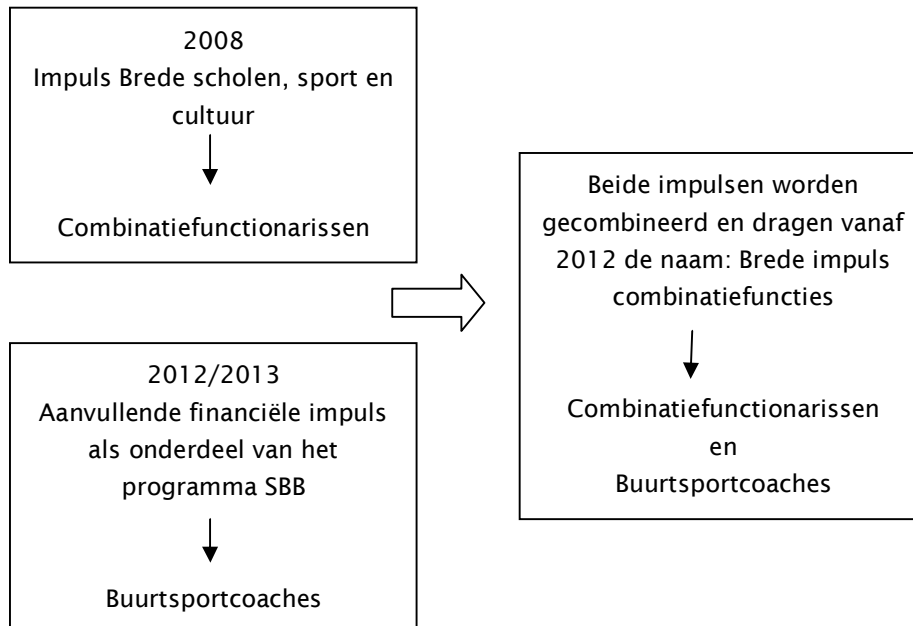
2008
Impuls Brede scholen, sport en cultuur

Combinatiefunctionarissen

2012/2013
Aanvullende financiële impuls als onderdeel van het programma SBB

Buurtsportcoaches

Beide impulsen worden gecombineerd en dragen vanaf 2012 de naam: Brede impuls combinatiefuncties

Combinatiefunctionarissen
en
Buurtsportcoaches